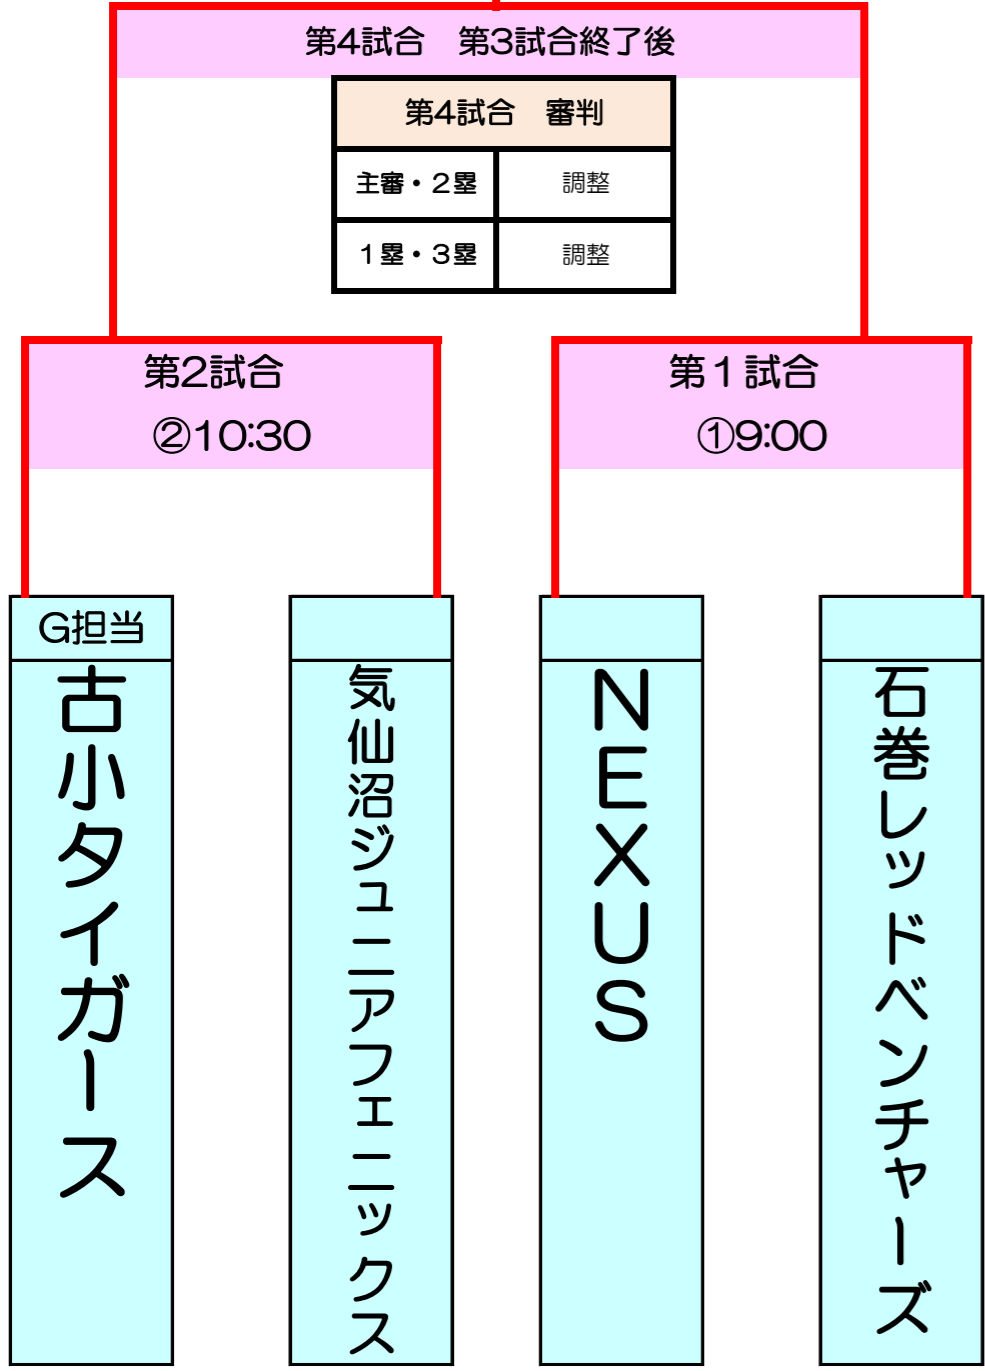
第4試合　第3試合終了後

| 第4試合　審判 | |
|---|---|
| 主審・２塁 | 調整 |
| １塁・３塁 | 調整 |

第2試合
②10:30

第１試合
①9:00

G担当
古小タイガース

気仙沼ジュニアフェニックス

NEXUS

石巻レッドベンチャーズ